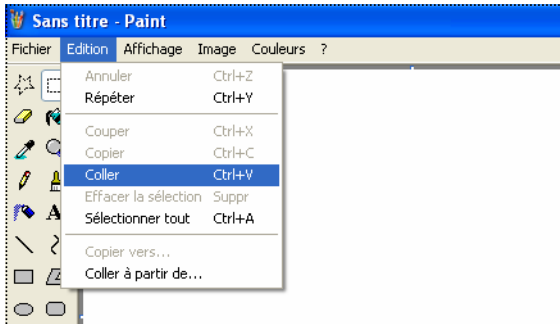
Sans titre - Paint

Fichier Edition Affichage Image Couleurs ?

Annuler Ctrl+Z
Répéter Ctrl+Y
Couper Ctrl+X
Copier Ctrl+C
Coller Ctrl+V
Effacer la sélection Suppr
Sélectionner tout Ctrl+A
Copier vers...
Coller à partir de...

A